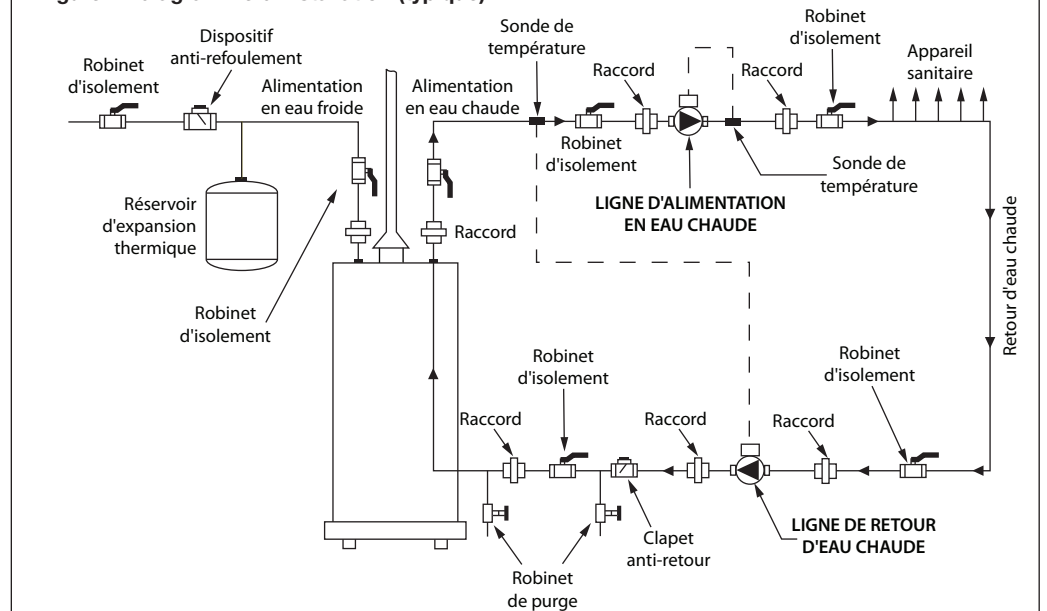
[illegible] (typique)

Robinet d'isolement

Dispositif anti-refoulement

Alimentation en eau froide

Réservoir d'expansion thermique

Robinet d'isolement

Alimentation en eau chaude

Raccord

Sonde de température

Robinet d'isolement

Raccord

Raccord

Robinet d'isolement

Appareil sanitaire

Sonde de température

LIGNE D'ALIMENTATION EN EAU CHAUDE

Retour d'eau chaude

Robinet d'isolement

Raccord

Robinet d'isolement

Raccord

Raccord

Robinet d'isolement

LIGNE DE RETOUR D'EAU CHAUDE

Clapet anti-retour

Robinet de purge